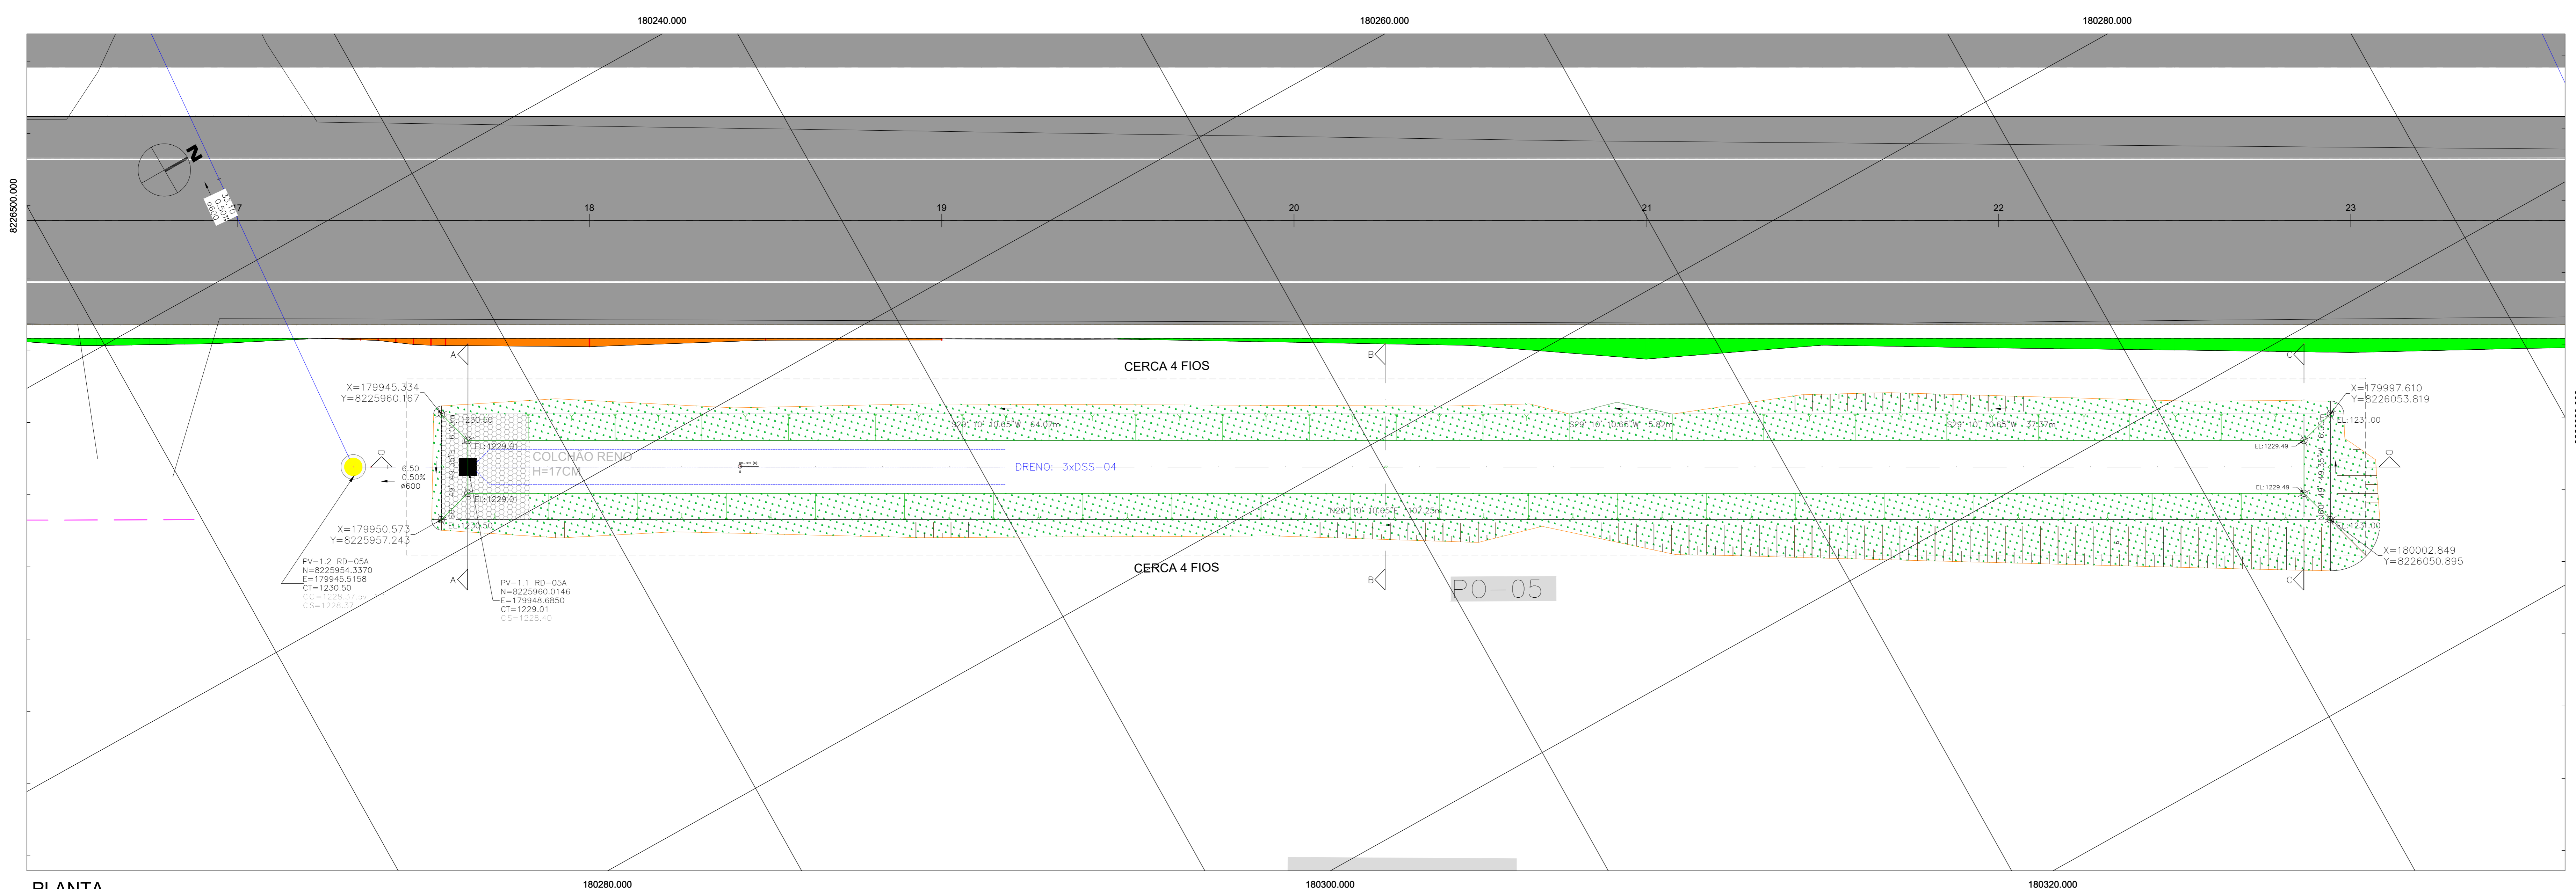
180240.000
180260.000
180280.000
8226500.000
N
17
18
19
20
21
22
23
A
B
C
CERCA 4 FIOS
X=179945.334
Y=8225960.167
X=179997.610
Y=8226053.819
EL:1230.50
EL:1229.01
COLCHÃO RENO
H=17CM
DRENO: 3xDSS-04
6.50
0.50%
ø600
EL:1229.01
EL:1230.50
X=179950.573
Y=8225957.243
EL:1231.00
EL:1229.49
EL:1229.49
EL:1231.00
X=180002.849
Y=8226050.895
CERCA 4 FIOS
PV-1.2 RD-05A
N=8225954.3370
E=179945.5158
CT=1230.50
CC=1228.37
CS=1228.37
PV-1.1 RD-05A
N=8225960.0146
E=179948.6850
CT=1229.01
CS=1228.40
PO-05
PLANTA
180280.000
180300.000
180320.000